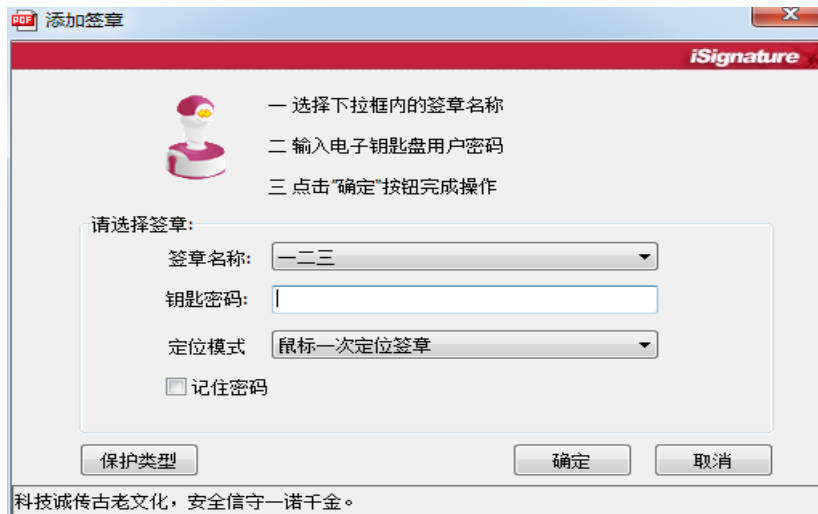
PDF 添加签章

iSignature

一 选择下拉框内的签章名称

二 输入电子钥匙盘用户密码

三 点击"确定"按钮完成操作

请选择签章:

签章名称: 一二三

钥匙密码:

定位模式 鼠标一次定位签章

记住密码

保护类型

确定

取消

科技诚传古老文化，安全信守一诺千金。